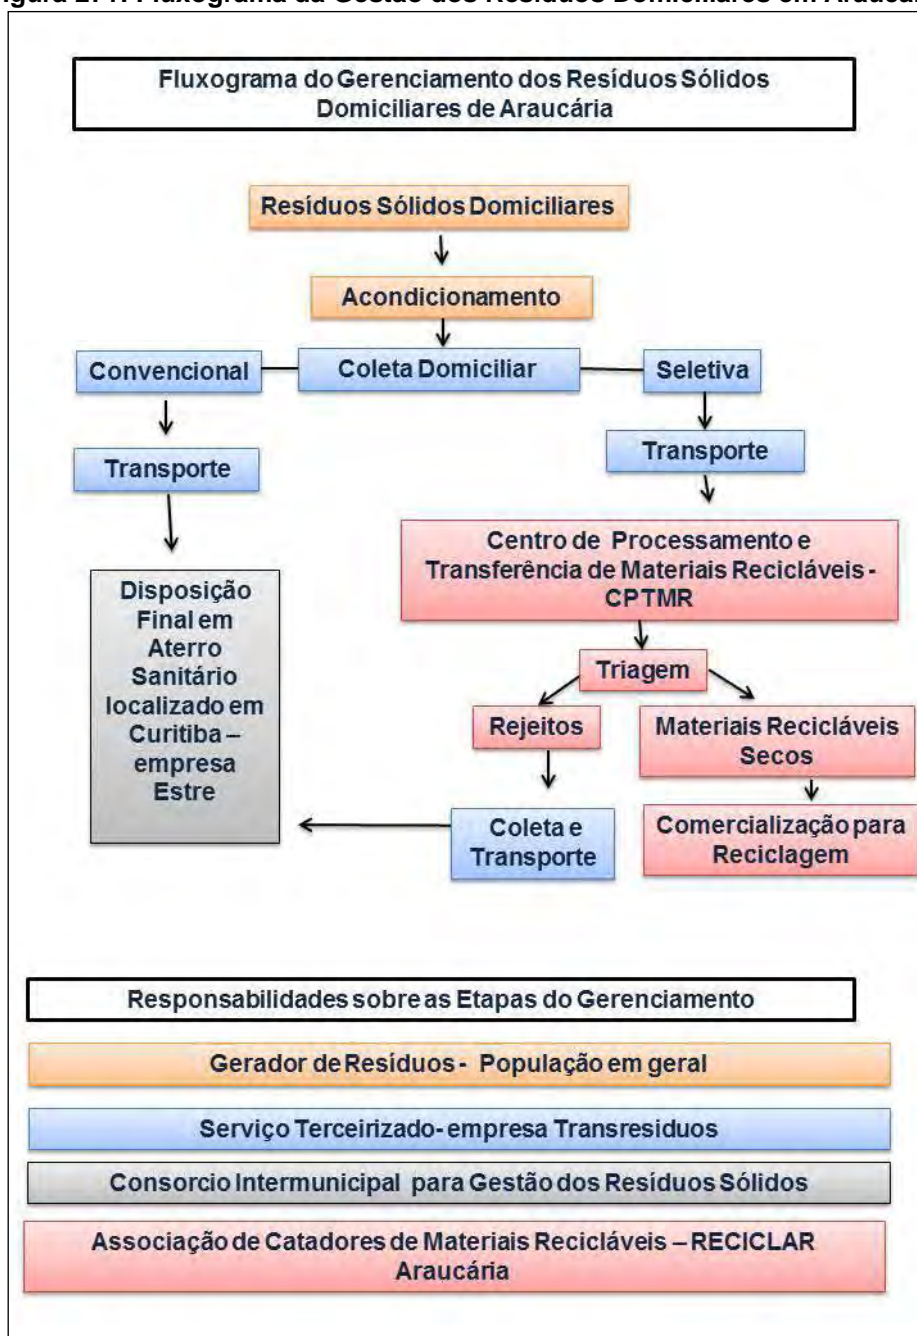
igura 2. 1: Fluxograma da Gestão dos Resíduos Domiciliares em Araucá

Fluxograma do Gerenciamento dos Resíduos Sólidos Domiciliares de Araucária

Resíduos Sólidos Domiciliares

Acondicionamento

Coleta Domiciliar

Convencional

Seletiva

Transporte

Transporte

Centro de Processamento e Transferência de Materiais Recicláveis - CPTMR

Disposição Final em Aterro Sanitário localizado em Curitiba – empresa Estre

Triagem

Rejeitos

Materiais Recicláveis Secos

Coleta e Transporte

Comercialização para Reciclagem

Responsabilidades sobre as Etapas do Gerenciamento

Gerador de Resíduos - População em geral

Serviço Terceirizado- empresa Transresiduos

Consorcio Intermunicipal para Gestão dos Resíduos Sólidos

Associação de Catadores de Materiais Recicláveis – RECICLAR Araucária